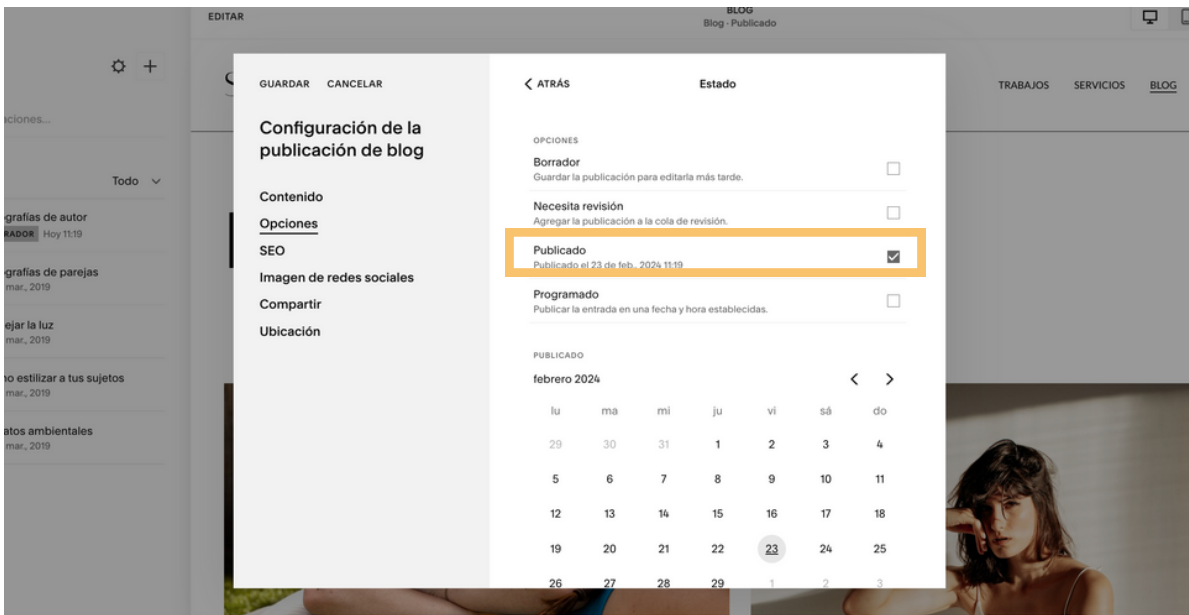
EDITAR

BLOG
Blog · Publicado

TRABAJOS SERVICIOS BLOG

aciones...

Todo

egrafías de autor
RADOR Hoy 11:19

egrafías de parejas
mar., 2019

ejar la luz
mar., 2019

no estilizar a tus sujetos
mar., 2019

atos ambientales
mar., 2019

GUARDAR CANCELAR

Configuración de la publicación de blog

Contenido
Opciones
SEO
Imagen de redes sociales
Compartir
Ubicación

ATRÁS

Estado

OPCIONES

Borrador
Guardar la publicación para editarla más tarde.

Necesita revisión
Agregar la publicación a la cola de revisión.

Publicado
Publicado el 23 de feb., 2024 11:19

Programado
Publicar la entrada en una fecha y hora establecidas.

PUBLICADO

febrero 2024

| lu | ma | mi | ju | vi | sá | do |
|---|---|---|---|---|---|---|
| 29 | 30 | 31 | 1 | 2 | 3 | 4 |
| 5 | 6 | 7 | 8 | 9 | 10 | 11 |
| 12 | 13 | 14 | 15 | 16 | 17 | 18 |
| 19 | 20 | 21 | 22 | 23 | 24 | 25 |
| 26 | 27 | 28 | 29 | 1 | 2 | 3 |